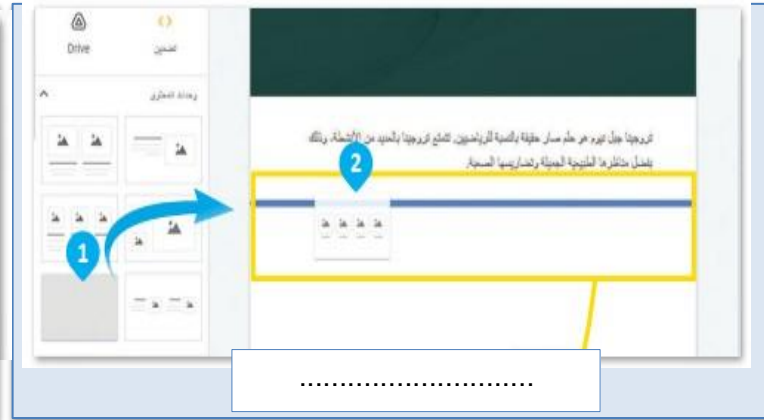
Drive

تضمين

وحدة المحتوى

تروجيا جبل تيرم هو حلم مسار حقيقة بالنسبة للرياضيين. تتمتع تروجيا بالعديد من الأنشطة، وذلك بفضل مناظرها الطبيعية الجميلة وتضاريسها الصعبة.

1

2

.............................